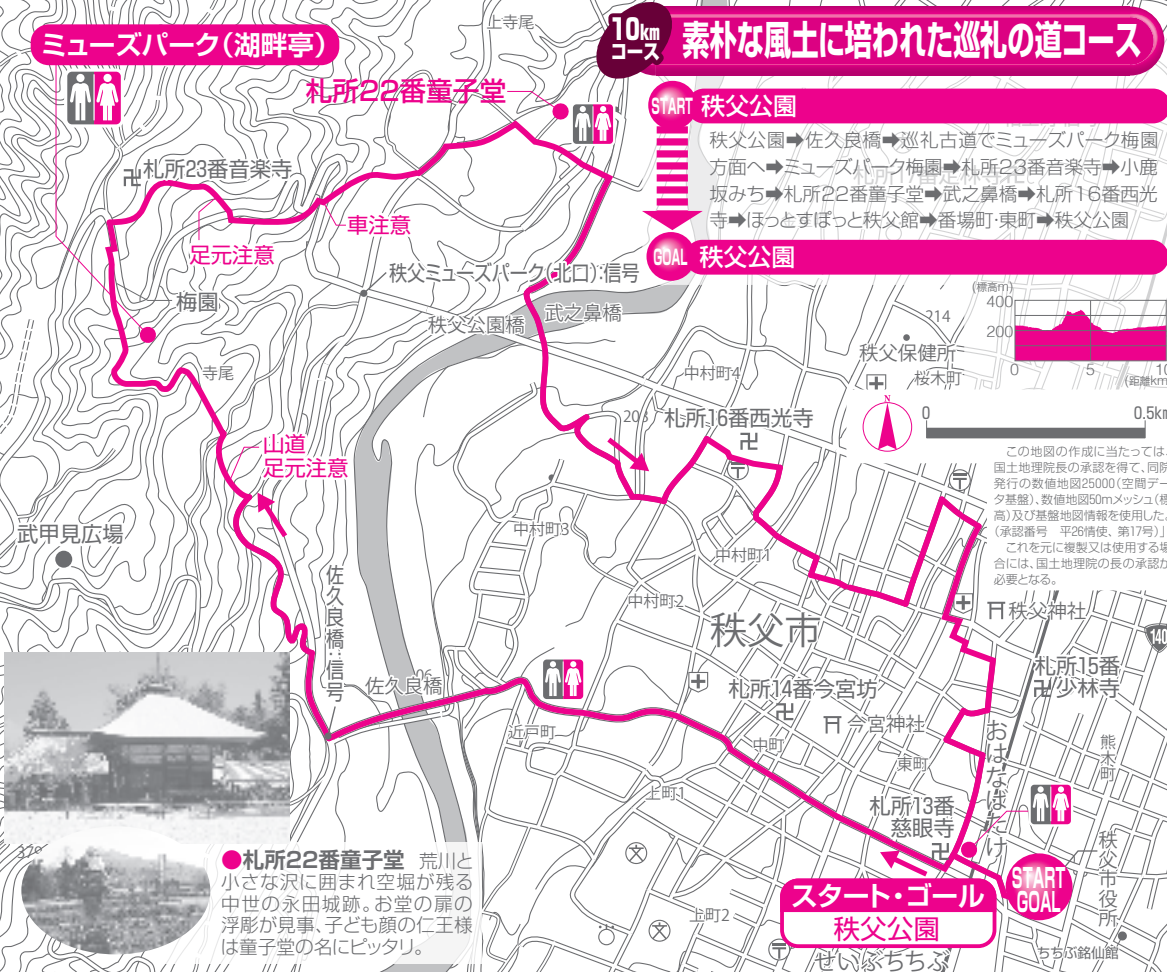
10km コース 素朴な風土に培われた巡礼の道コース

START 秩父公園

秩父公園➡佐久良橋➡巡礼古道でミューズパーク梅園方面へ➡ミューズパーク梅園➡札所23番音楽寺➡小鹿坂みち➡札所22番童子堂➡武之鼻橋➡札所16番西光寺➡ほっとすぽっと秩父館➡番場町·東町➡秩父公園

GOAL 秩父公園

ミューズパーク(湖畔亭)

上寺尾

札所22番童子堂

札所23番音楽寺

足元注意

車注意

秩父ミューズパーク(北口)信号

梅園

秩父公園橋

武之鼻橋

寺尾

山道 足元注意

武甲見広場

佐久良橋信号

佐久良橋

(標高m) 400 200 0 5 10 (距離km)

214

秩父保健所

桜木町

中村町4

203

札所16番西光寺

0 0.5km

この地図の作成に当たっては、国土地理院長の承認を得て、同院発行の数値地図25000(空間データ基盤)、数値地図50mメッシュ(標高)及び基盤地図情報を使用した。(承認番号 平26情使、第17号)」これを元に複製又は使用する場合には、国土地理院の長の承認が必要となる。

中村町3

中村町1

中村町2

秩父市

秩父神社

140

札所15番少林寺

札所14番今宮坊

今宮神社

近戸町

中町

東町

熊木町

上町1

おはなばたけ

札所13番慈眼寺

秩父市役所

START GOAL

スタート·ゴール 秩父公園

上町2

せいぶちちぶ

ちちぶ銘仙館

329

●札所22番童子堂 荒川と小さな沢に囲まれ空堀が残る中世の永田城跡。お堂の扉の浮彫が見事、子ども顔の仁王様は童子堂の名にピッタリ。